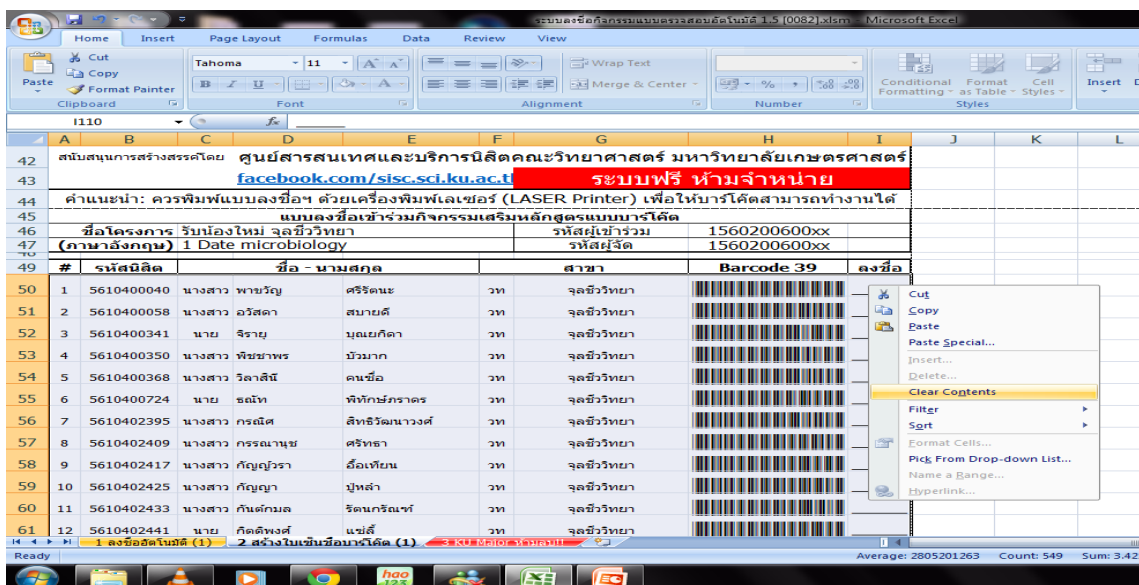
ระบบลงชื่อกิจกรรมแบบตรวจสอบอัตโนมัติ 1.5 [0082].xlsm - Microsoft Excel

Home Insert Page Layout Formulas Data Review View

Paste Cut Copy Format Painter Clipboard
Tahoma 11 Font
Wrap Text Merge & Center Alignment
Number
Conditional Formatting Format as Table Cell Styles Styles
Insert

I110 $f_x$

| | A | B | C | D | E | F | G | H | I |
|---|---|---|---|---|---|---|---|---|---|
| 42 | สนับสนุนการสร้างสรรค์โดย | ศูนย์สารสนเทศและบริการนิสิตคณะวิทยาศาสตร์ มหาวิทยาลัยเกษตรศาสตร์ | | | | | | | |
| 43 | | facebook.com/sisc.sci.ku.ac.th | | | | | ระบบฟรี ห้ามจำหน่าย | | |
| 44 | คำแนะนำ: ควรพิมพ์แบบลงชื่อฯ ด้วยเครื่องพิมพ์เลเซอร์ (LASER Printer) เพื่อให้บาร์โค้ดสามารถทำงานได้ | | | | | | | | |
| 45 | แบบลงชื่อเข้าร่วมกิจกรรมเสริมหลักสูตรแบบบาร์โค้ด | | | | | | | | |
| 46 | ชื่อโครงการ | รับน้องใหม่ จุลชีววิทยา | | | | | รหัสผู้เข้าร่วม | 1560200600xx | |
| 47 | (ภาษาอังกฤษ) | 1 Date microbiology | | | | | รหัสผู้จัด | 1560200600xx | |
| 49 | # | รหัสนิสิต | ชื่อ - นามสกุล | | | | สาขา | Barcode 39 | ลงชื่อ |
| 50 | 1 | 5610400040 | นางสาว | พาขวัญ | ศิริรัตนะ | วท | จุลชีววิทยา | | |
| 51 | 2 | 5610400058 | นางสาว | อริสดา | สบายดี | วท | จุลชีววิทยา | | |
| 52 | 3 | 5610400341 | นาย | จิราย | บุณยกิดา | วท | จุลชีววิทยา | | |
| 53 | 4 | 5610400350 | นางสาว | พิชชาพร | บัวมาก | วท | จุลชีววิทยา | | |
| 54 | 5 | 5610400368 | นางสาว | วิลาสินี | คนซื่อ | วท | จุลชีววิทยา | | |
| 55 | 6 | 5610400724 | นาย | ธณัท | พิทักษ์ภราดร | วท | จุลชีววิทยา | | |
| 56 | 7 | 5610402395 | นางสาว | กรณิศ | สิทธิวัฒนาวงศ์ | วท | จุลชีววิทยา | | |
| 57 | 8 | 5610402409 | นางสาว | กรรณานุช | ศรีทรา | วท | จุลชีววิทยา | | |
| 58 | 9 | 5610402417 | นางสาว | กัญญ์วรา | อื้อเทียน | วท | จุลชีววิทยา | | |
| 59 | 10 | 5610402425 | นางสาว | กัญญา | ปู่หล้า | วท | จุลชีววิทยา | | |
| 60 | 11 | 5610402433 | นางสาว | กันต์กมล | รัตนกรัณฑ์ | วท | จุลชีววิทยา | | |
| 61 | 12 | 5610402441 | นาย | กิตติพงศ์ | แซ่ลี้ | วท | จุลชีววิทยา | | |

Cut
Copy
Paste
Paste Special...
Insert...
Delete...
Clear Contents
Filter
Sort
Format Cells...
Pick From Drop-down List...
Name a Range...
Hyperlink...

1 ลงชื่ออัตโนมัติ (1) | 2 สร้างใบเซ็นชื่อบาร์โค้ด (1) | 3 KU Major ห้ามลบ!!!

Ready Average: 2805201263 Count: 549 Sum: 3.42